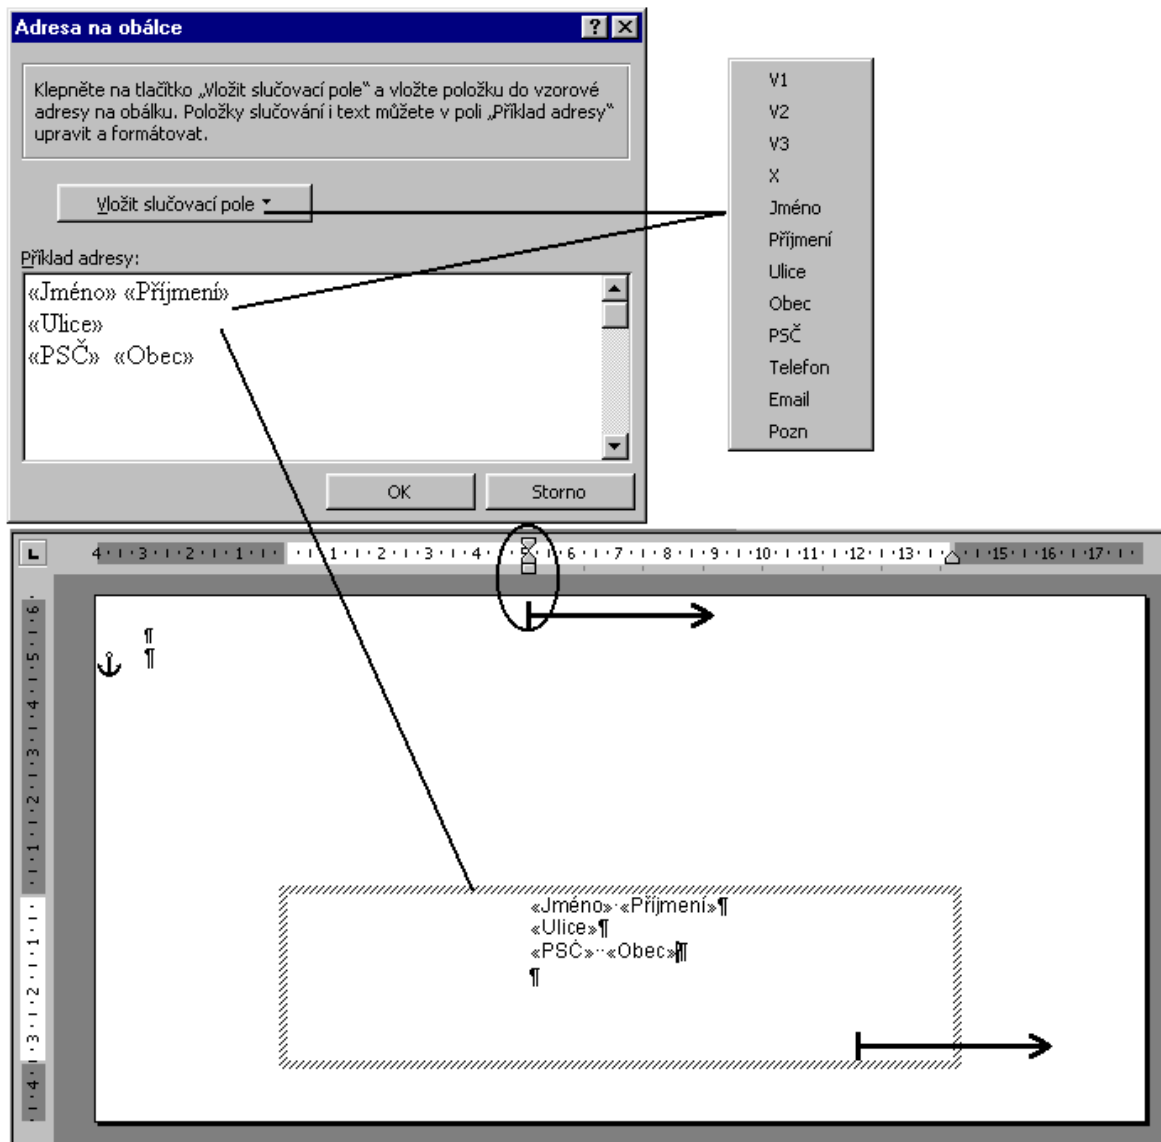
Adresa na obálce

Klepněte na tlačítko „Vložit slučovací pole" a vložte položku do vzorové adresy na obálku. Položky slučování i text můžete v poli „Příklad adresy" upravit a formátovat.

Vložit slučovací pole

Příklad adresy:

«Jméno» «Příjmení»
«Ulice»
«PSČ» «Obec»

OK

Storno

V1
V2
V3
X
Jméno
Příjmení
Ulice
Obec
PSČ
Telefon
Email
Pozn

4 · 3 · 2 · 1 · · 1 · 2 · 3 · 4 · 5 · 6 · 7 · 8 · 9 · 10 · 11 · 12 · 13 · 14 · 15 · 16 · 17

6 · 5 · 4 · 3 · 2 · 1 · · 1 · 2 · 3 · 4

¶
¶

«Jméno»·«Příjmení»¶
«Ulice»¶
«PSČ»··«Obec»¶
¶